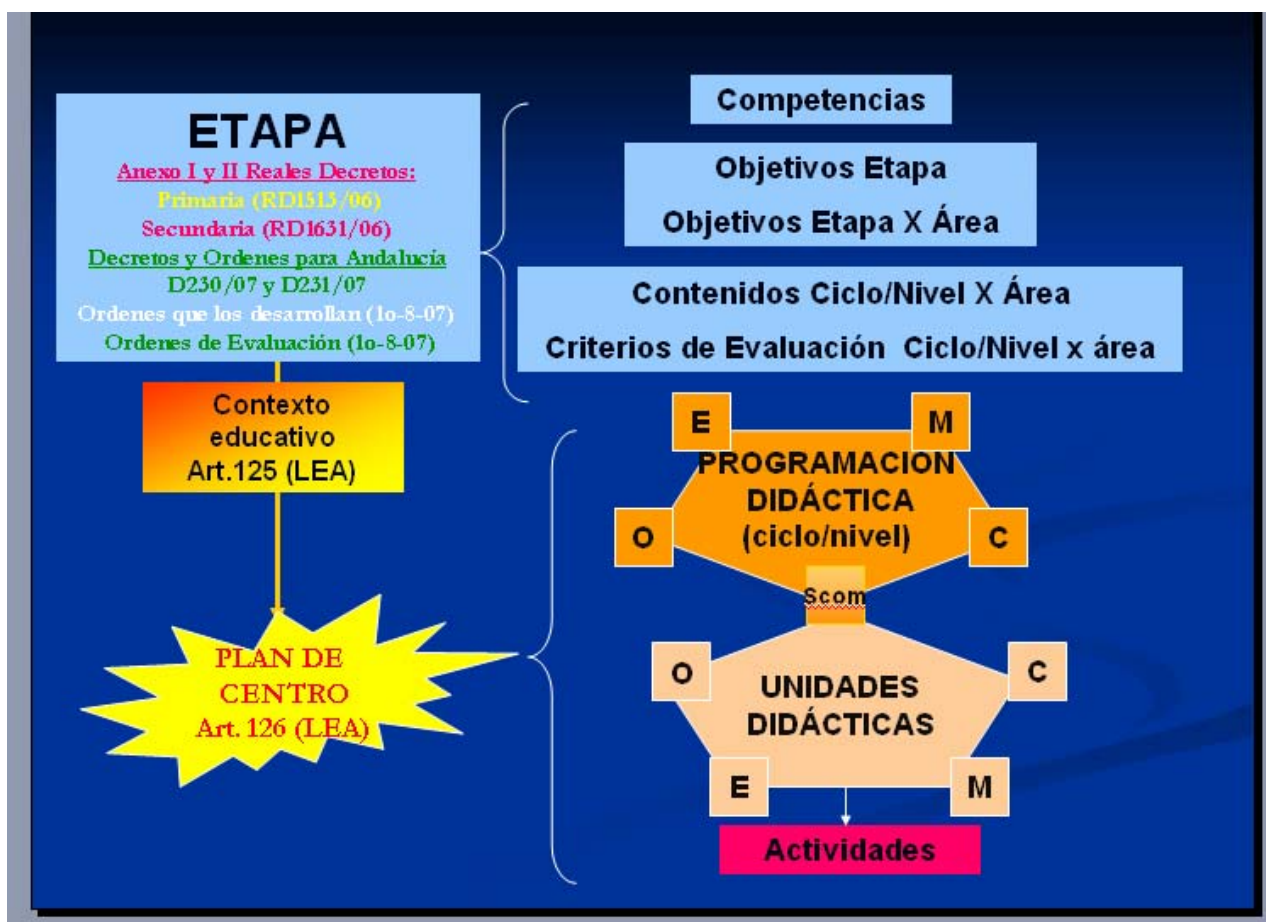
ETAPA

Anexo I y II Reales Decretos:
Primaria (RD1513/06)
Secundaria (RD1631/06)
Decretos y Ordenes para Andalucía
D230/07 y D231/07
Ordenes que los desarrollan (1o-8-07)
Ordenes de Evaluación (1o-8-07)

Contexto educativo Art.125 (LEA)

PLAN DE CENTRO Art. 126 (LEA)

Competencias

Objetivos Etapa
Objetivos Etapa X Área

Contenidos Ciclo/Nivel X Área
Criterios de Evaluación Ciclo/Nivel x área

E
M
PROGRAMACION DIDÁCTICA (ciclo/nivel)
O
C

Scom

O
C
UNIDADES DIDÁCTICAS
E
M

Actividades